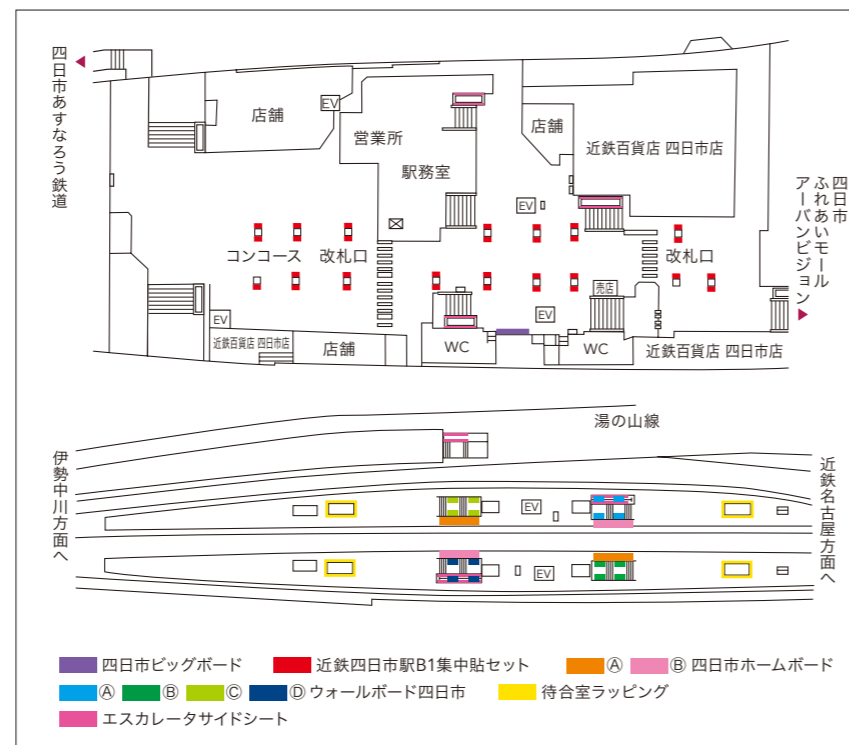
四日市あすなろう鉄道

店舗
EV
営業所
駅務室
店舗
近鉄百貨店 四日市店
EV
コンコース
改札口
改札口
四日市ふれあいモール
アーバンビジョン
売店
EV
EV
近鉄百貨店 四日市店
店舗
WC
WC
近鉄百貨店 四日市店

湯の山線
伊勢中川方面へ
近鉄名古屋方面へ
EV
EV

四日市ビッグボード
近鉄四日市駅B1集中貼セット
Ⓐ Ⓑ 四日市ホームボード
Ⓐ Ⓑ Ⓒ Ⓓ ウォールボード四日市
待合室ラッピング
エスカレータサイドシート